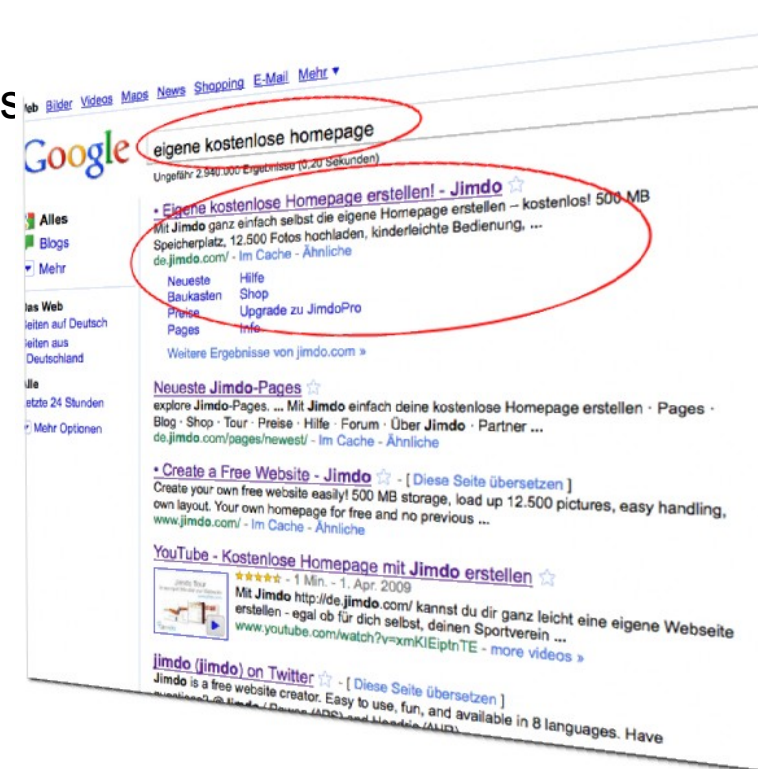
S

Web Bilder Videos Maps News Shopping E-Mail Mehr ▾

Google

eigene kostenlose homepage

Ungefähr 2.940.000 Ergebnisse (0,20 Sekunden)

Alles
Blogs
Mehr

Das Web
Seiten auf Deutsch
Seiten aus Deutschland

Alle
Letzte 24 Stunden

Mehr Optionen

Eigene kostenlose Homepage erstellen! - Jimdo
Mit Jimdo ganz einfach selbst die eigene Homepage erstellen – kostenlos! 500 MB Speicherplatz, 12.500 Fotos hochladen, kinderleichte Bedienung, ...
de.jimdo.com/ - Im Cache - Ähnliche

| Neueste | Hilfe |
|---|---|
| Baukasten | Shop |
| Preise | Upgrade zu JimdoPro |
| Pages | Info |

Weitere Ergebnisse von jimdo.com »

Neueste Jimdo-Pages
explore Jimdo-Pages. ... Mit Jimdo einfach deine kostenlose Homepage erstellen · Pages · Blog · Shop · Tour · Preise · Hilfe · Forum · Über Jimdo · Partner ...
de.jimdo.com/pages/newest/ - Im Cache - Ähnliche

Create a Free Website - Jimdo - [ Diese Seite übersetzen ]
Create your own free website easily! 500 MB storage, load up 12.500 pictures, easy handling, own layout. Your own homepage for free and no previous ...
www.jimdo.com/ - Im Cache - Ähnliche

YouTube - Kostenlose Homepage mit Jimdo erstellen
★★★★★ - 1 Min. - 1. Apr. 2009
Mit Jimdo http://de.jimdo.com/ kannst du dir ganz leicht eine eigene Webseite erstellen - egal ob für dich selbst, deinen Sportverein ...
www.youtube.com/watch?v=xmKIEiptnTE - more videos »

jimdo (jimdo) on Twitter - [ Diese Seite übersetzen ]
Jimdo is a free website creator. Easy to use, fun, and available in 8 languages. Have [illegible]